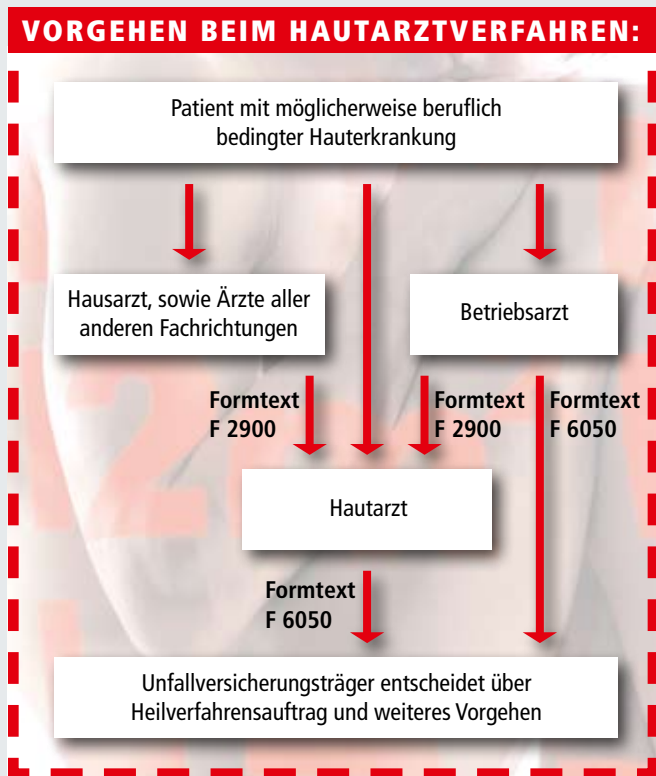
VORGEHEN BEIM HAUTARZTVERFAHREN:

Patient mit möglicherweise beruflich bedingter Hauterkrankung

Hausarzt, sowie Ärzte aller anderen Fachrichtungen

Betriebsarzt

Formtext F 2900

Formtext F 2900

Formtext F 6050

Hautarzt

Formtext F 6050

Unfallversicherungsträger entscheidet über Heilverfahrensauftrag und weiteres Vorgehen